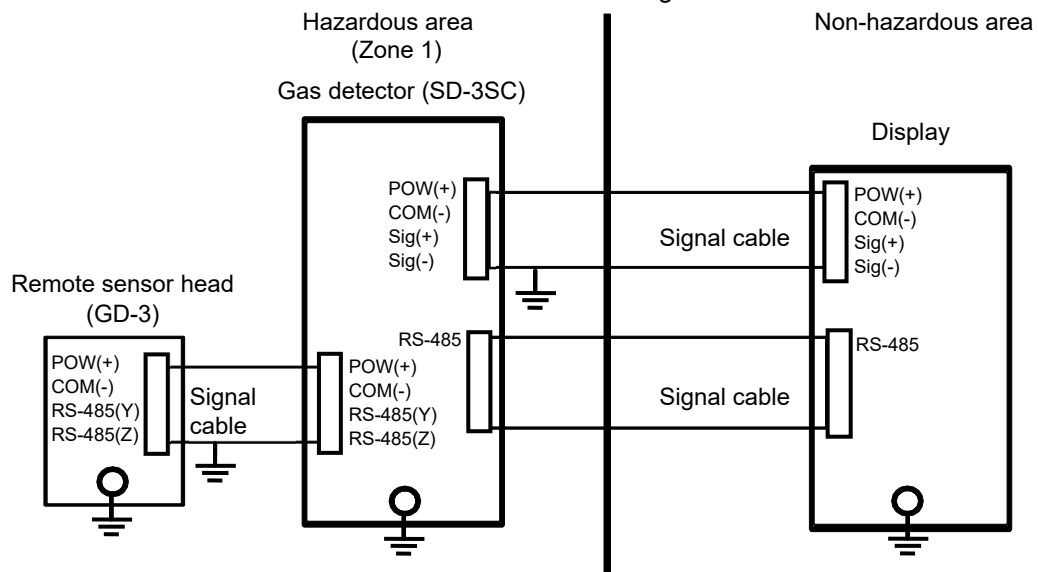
Hazardous area
(Zone 1)

Non-hazardous area

Gas detector (SD-3SC)

Display

POW(+)
COM(-)
Sig(+)
Sig(-)

Signal cable

POW(+)
COM(-)
Sig(+)
Sig(-)

Remote sensor head
(GD-3)

RS-485

RS-485

POW(+)
COM(-)
RS-485(Y)
RS-485(Z)

Signal
cable

POW(+)
COM(-)
RS-485(Y)
RS-485(Z)

Signal cable